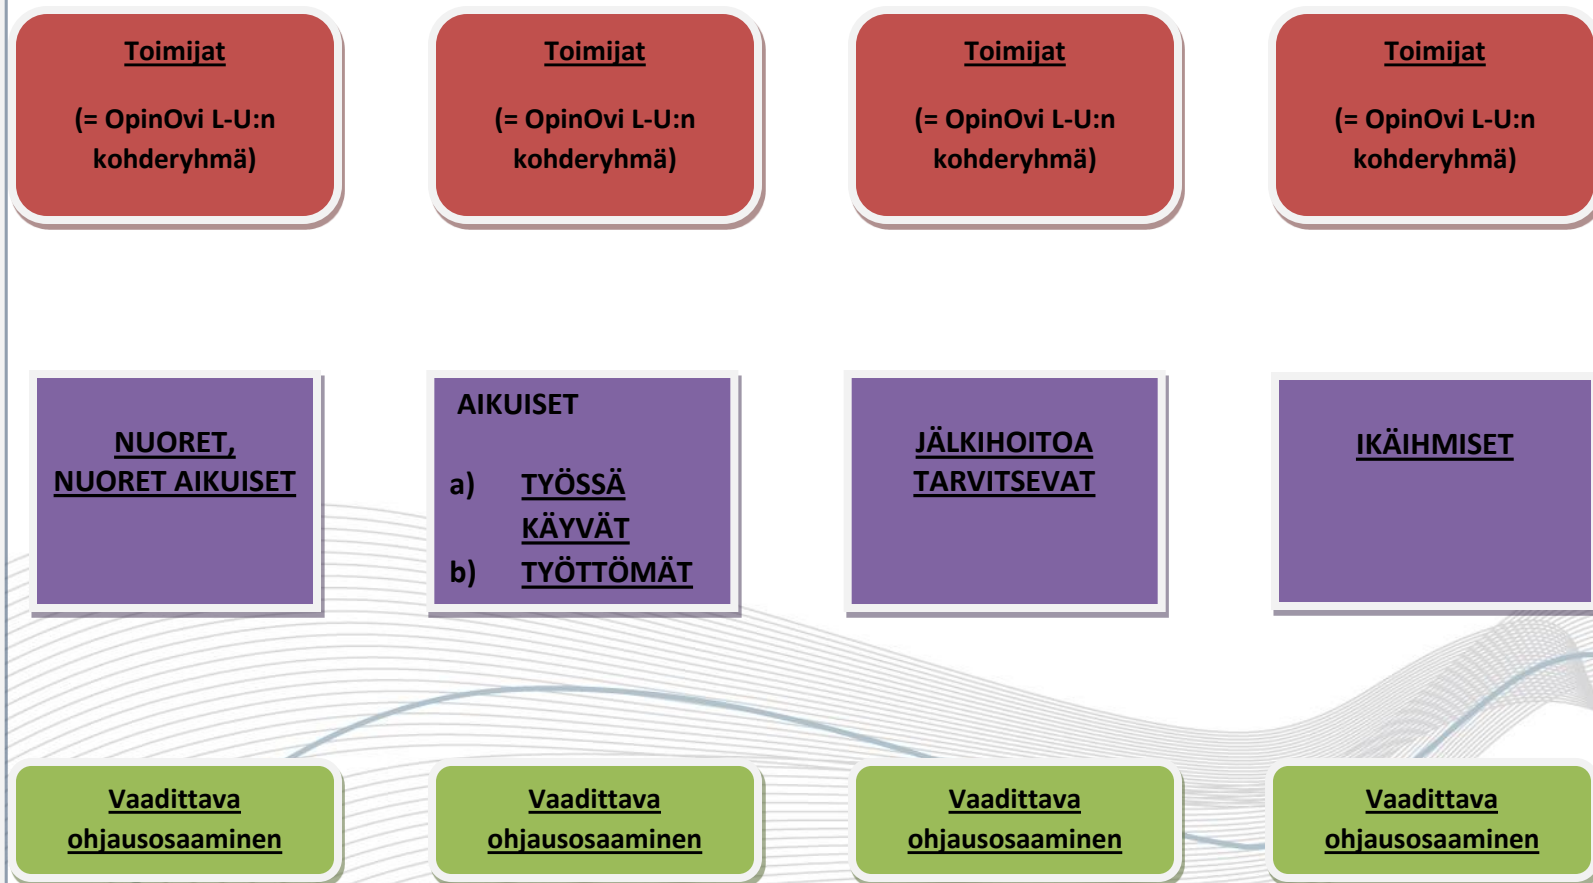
Toimijat

(= OpinOvi L-U:n kohderyhmä)

Toimijat

(= OpinOvi L-U:n kohderyhmä)

Toimijat

(= OpinOvi L-U:n kohderyhmä)

Toimijat

(= OpinOvi L-U:n kohderyhmä)

NUORET, NUORET AIKUISET

AIKUISET

a) TYÖSSÄ KÄYVÄT

b) TYÖTTÖMÄT

JÄLKIHOITOA TARVITSEVAT

IKÄIHMISET

Vaadittava ohjausosaaminen

Vaadittava ohjausosaaminen

Vaadittava ohjausosaaminen

Vaadittava ohjausosaaminen